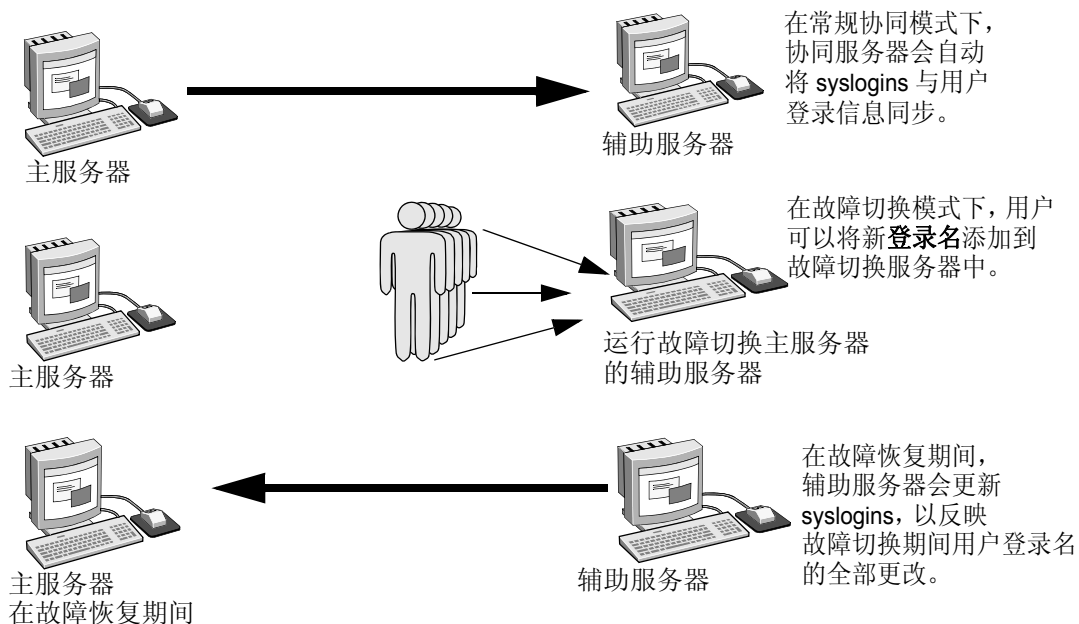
主服务器

辅助服务器

在常规协同模式下，协同服务器会自动将 syslogins 与用户登录信息同步。

主服务器

在故障切换模式下，用户可以将新**登录名**添加到故障切换服务器中。

运行故障切换主服务器的辅助服务器

主服务器
在故障恢复期间

辅助服务器

在故障恢复期间，辅助服务器会更新 syslogins，以反映故障切换期间用户登录名的全部更改。